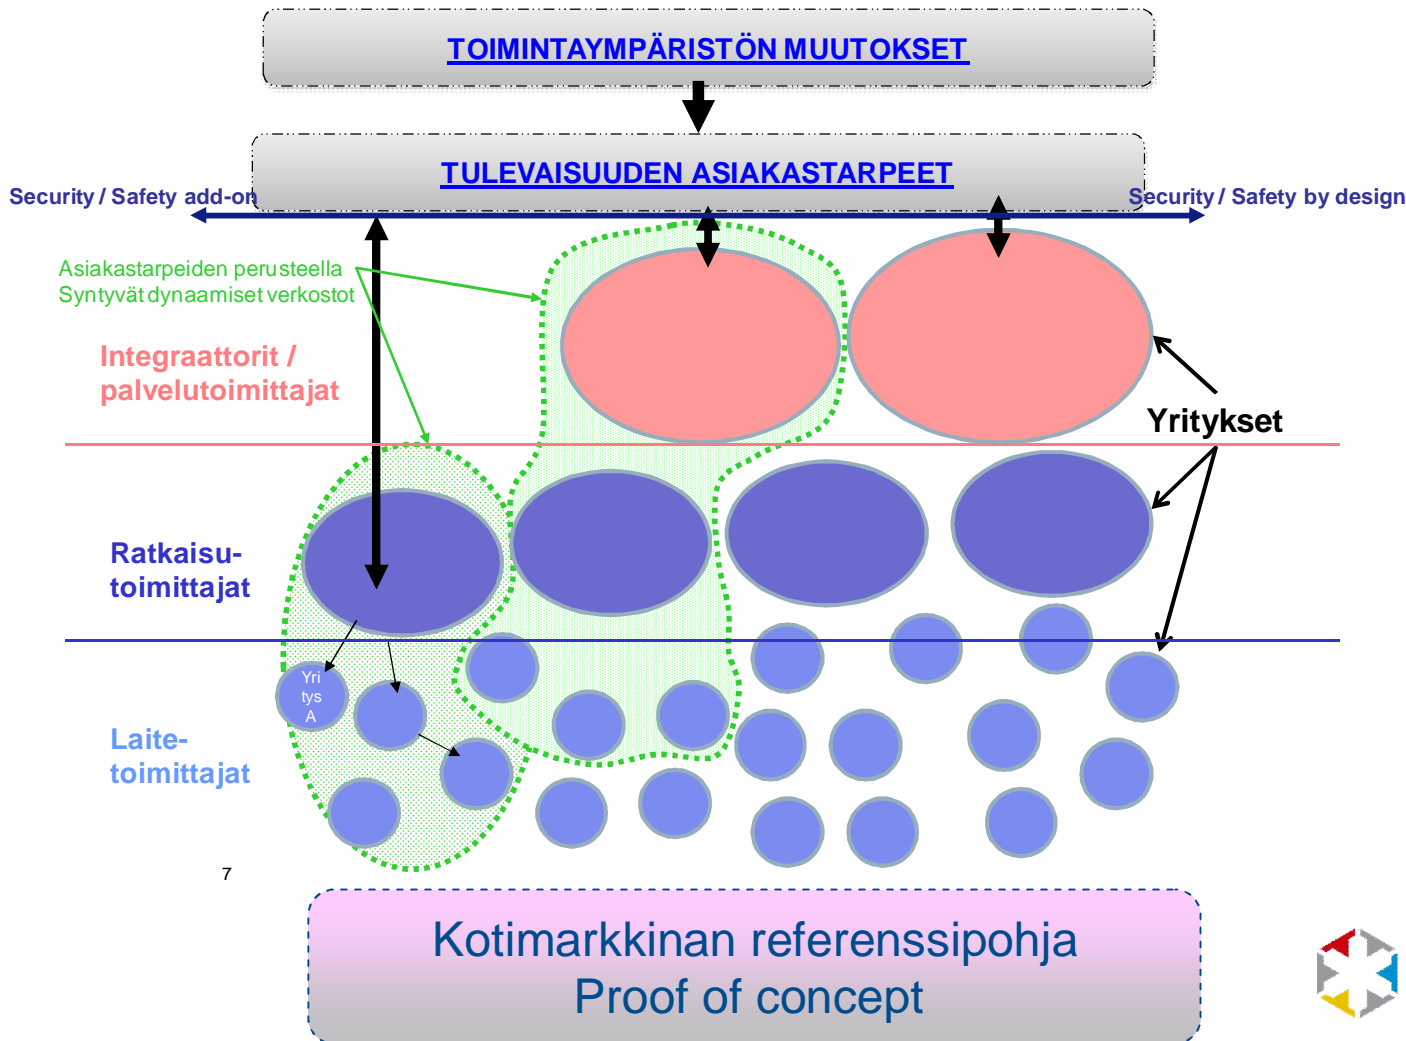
TOIMINTAYMPÄRISTÖN MUUTOKSET

TULEVAISUUDEN ASIAKASTARPEET

Security / Safety add-on

Security / Safety by design

Asiakastarpeiden perusteella Syntyvät dynaamiset verkostot

Integraattorit / palvelutoimittajat

Yritykset

Ratkaisu-toimittajat

Yri tys A

Laite-toimittajat

7

Kotimarkkinan referenssipohja
Proof of concept